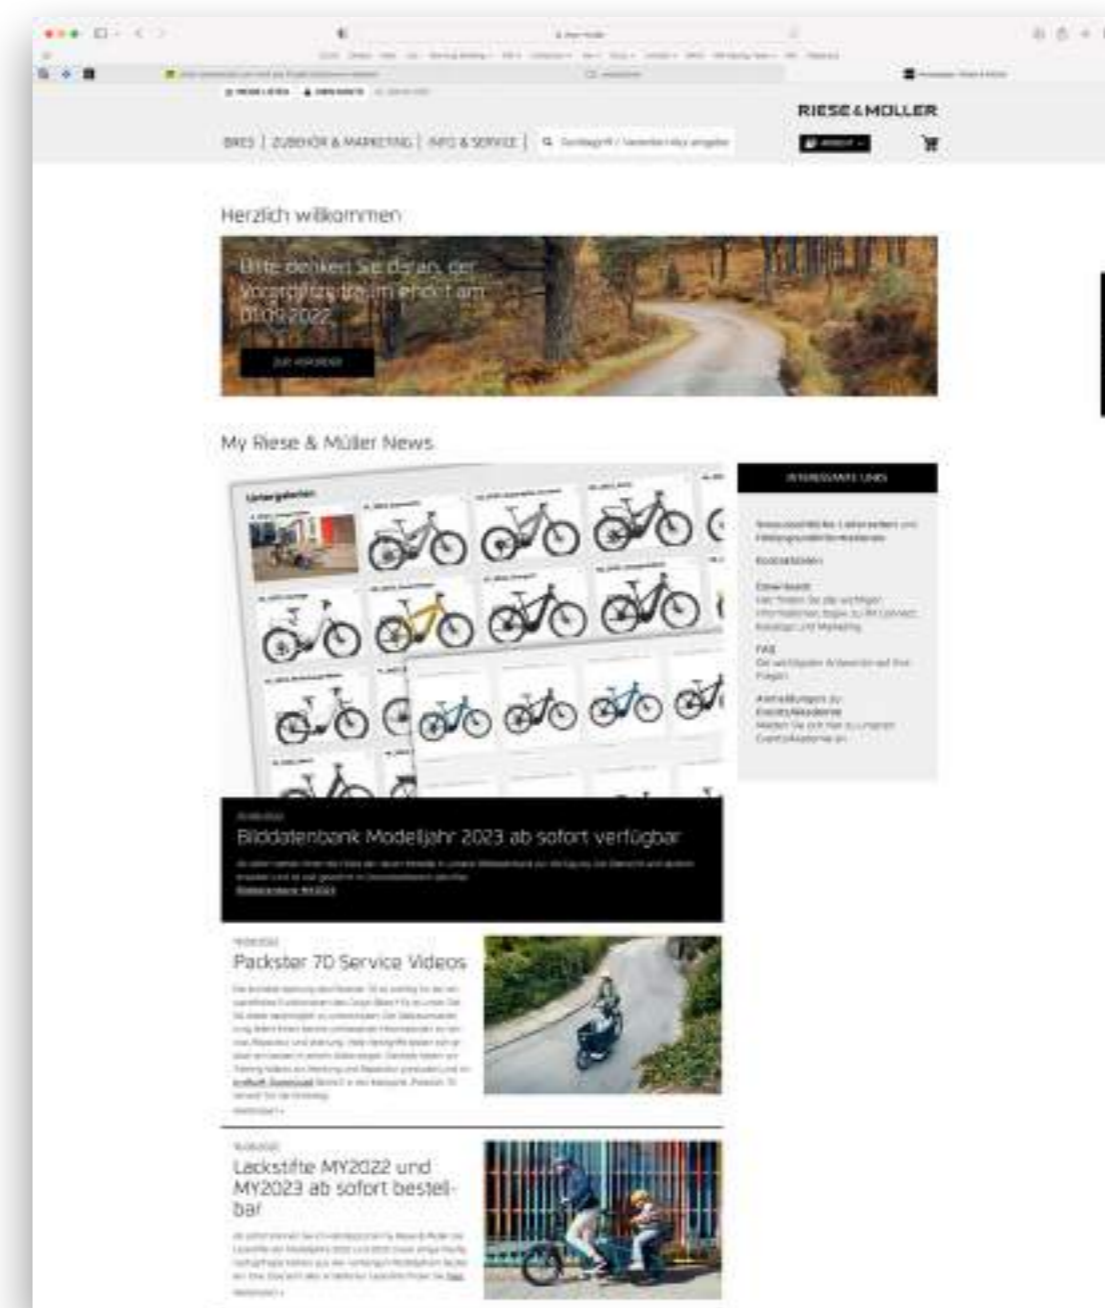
RIESE & MÜLLER

BIKES | ZUBEHÖR & MARKETING | INFO & SERVICE |

Herzlich willkommen

Bitte denken Sie daran, der Vorordertermin endet am 01.09.2022.

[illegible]

My Riese & Müller News

Untergestellen

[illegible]

Bilddatenbank Modelljahr 2023 ab sofort verfügbar

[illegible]

Packster 70 Service Videos

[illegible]

Lackstifte MY2022 und MY2023 ab sofort bestellbar

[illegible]